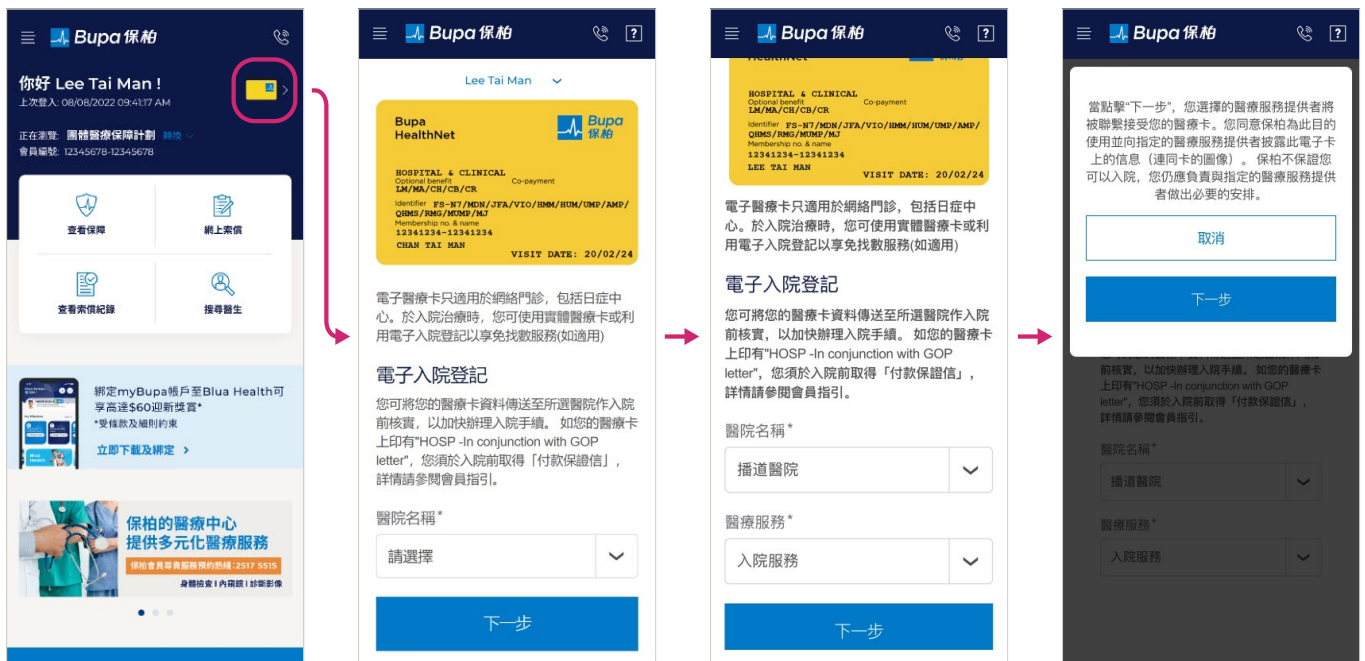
Bupa 保柏

你好 Lee Tai Man !
上次登入: 08/08/2022 09:41:17 AM

正在瀏覽: 團體醫療保障計劃 轉換
會員編號: 12345678-12345678

查看保障
網上索償
查看索償紀錄
搜尋醫生

綁定myBupa帳戶至Blua Health可享高達$60迎新獎賞*
*受條款及細則約束
立即下載及綁定 >

保柏的醫療中心提供多元化醫療服務
保柏會員尊貴服務預約熱線: 2517 5515
身體檢查 | 內窺鏡 | 診斷影像

Bupa 保柏

Lee Tai Man

Bupa HealthNet
Bupa 保柏
HOSPITAL & CLINICAL
Optional benefit
LM/MA/CH/CB/CR
Co-payment
Identifier FS-N7/MDN/JFA/VIO/HMM/HUM/UMP/AMP/QHMS/RMG/MUMP/MJ
Membership no. & name
12341234-12341234
CHAN TAI MAN
VISIT DATE: 20/02/24

電子醫療卡只適用於網絡門診，包括日症中心。於入院治療時，您可使用實體醫療卡或利用電子入院登記以享免找數服務(如適用)

電子入院登記
您可將您的醫療卡資料傳送至所選醫院作入院前核實，以加快辦理入院手續。 如您的醫療卡上印有"HOSP -In conjunction with GOP letter"，您須於入院前取得「付款保證信」，詳情請參閱會員指引。

醫院名稱*
請選擇

下一步

Bupa 保柏

HealthNet
HOSPITAL & CLINICAL
Optional benefit
LM/MA/CH/CB/CR
Co-payment
Identifier FS-N7/MDN/JFA/VIO/HMM/HUM/UMP/AMP/QHMS/RMG/MUMP/MJ
Membership no. & name
12341234-12341234
LEE TAI MAN
VISIT DATE: 20/02/24

電子醫療卡只適用於網絡門診，包括日症中心。於入院治療時，您可使用實體醫療卡或利用電子入院登記以享免找數服務(如適用)

電子入院登記
您可將您的醫療卡資料傳送至所選醫院作入院前核實，以加快辦理入院手續。 如您的醫療卡上印有"HOSP -In conjunction with GOP letter"，您須於入院前取得「付款保證信」，詳情請參閱會員指引。

醫院名稱*
播道醫院

醫療服務*
入院服務

下一步

Bupa 保柏

當點擊"下一步"，您選擇的醫療服務提供者將被聯繫接受您的醫療卡。您同意保柏為此目的使用並向指定的醫療服務提供者披露此電子卡上的信息（連同卡的圖像）。保柏不保證您可以入院，您仍應負責與指定的醫療服務提供者做出必要的安排。

取消

下一步

上印有"HOSP -In conjunction with GOP letter"，您須於入院前取得「付款保證信」，詳情請參閱會員指引。

醫院名稱*
播道醫院

醫療服務*
入院服務